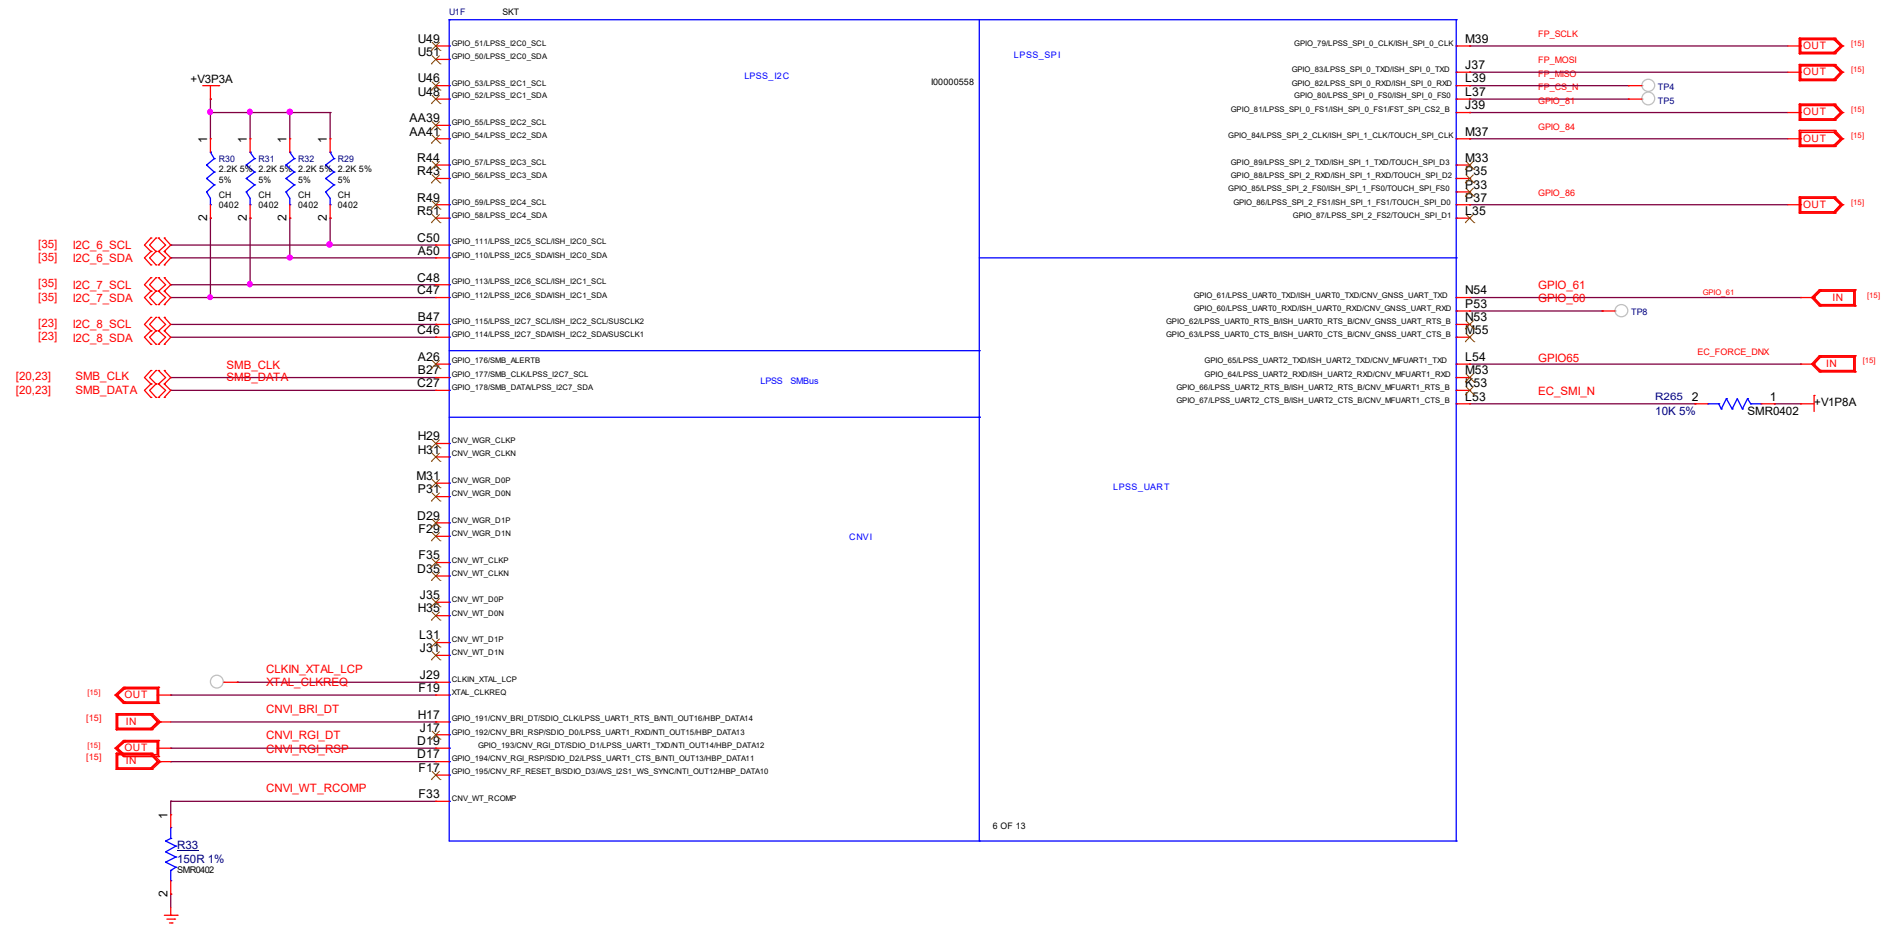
U1F SKT

I00000558

LPSS_I2C

LPSS_SPI

U49 GPIO_51/LPSS_I2C0_SCL
U51 GPIO_50/LPSS_I2C0_SDA
U46 GPIO_53/LPSS_I2C1_SCL
U48 GPIO_52/LPSS_I2C1_SDA
AA39 GPIO_55/LPSS_I2C2_SCL
AA41 GPIO_54/LPSS_I2C2_SDA
R44 GPIO_57/LPSS_I2C3_SCL
R43 GPIO_56/LPSS_I2C3_SDA
R49 GPIO_59/LPSS_I2C4_SCL
R51 GPIO_58/LPSS_I2C4_SDA
C50 GPIO_111/LPSS_I2C5_SCL/ISH_I2C0_SCL
A50 GPIO_110/LPSS_I2C5_SDA/ISH_I2C0_SDA
C48 GPIO_113/LPSS_I2C6_SCL/ISH_I2C1_SCL
C47 GPIO_112/LPSS_I2C6_SDA/ISH_I2C1_SDA
B47 GPIO_115/LPSS_I2C7_SCL/ISH_I2C2_SCL/SUSCLK2
C46 GPIO_114/LPSS_I2C7_SDA/ISH_I2C2_SDA/SUSCLK1

+V3P3A
1 1 1 1
R30 2.2K 5% 5% CH 0402
R31 2.2K 5% 5% CH 0402
R32 2.2K 5% 5% CH 0402
R29 2.2K 5% 5% CH 0402
2 2 2 2

[35] I2C_6_SCL
[35] I2C_6_SDA
[35] I2C_7_SCL
[35] I2C_7_SDA
[23] I2C_8_SCL
[23] I2C_8_SDA
[20,23] SMB_CLK
[20,23] SMB_DATA

SMB_CLK
SMB_DATA
A26 GPIO_176/SMB_ALERTB
B27 GPIO_177/SMB_CLK/LPSS_I2C7_SCL
C27 GPIO_178/SMB_DATA/LPSS_I2C7_SDA
LPSS SMBus

H29 CNV_WGR_CLKP
H31 CNV_WGR_CLKN
M31 CNV_WGR_D0P
P31 CNV_WGR_D0N
D29 CNV_WGR_D1P
F29 CNV_WGR_D1N
F35 CNV_WT_CLKP
D35 CNV_WT_CLKN
J35 CNV_WT_D0P
H35 CNV_WT_D0N
L31 CNV_WT_D1P
J31 CNV_WT_D1N
J29 CLKIN_XTAL_LCP
F19 XTAL_CLKREQ
H17 GPIO_191/CNV_BRI_DT/SDIO_CLK/LPSS_UART1_RTS_B/NTI_OUT16/HBP_DATA14
J17 GPIO_192/CNV_BRI_RSP/SDIO_D0/LPSS_UART1_RXD/NTI_OUT15/HBP_DATA13
D19 GPIO_193/CNV_RGI_DT/SDIO_D1/LPSS_UART1_TXD/NTI_OUT14/HBP_DATA12
D17 GPIO_194/CNV_RGI_RSP/SDIO_D2/LPSS_UART1_CTS_B/NTI_OUT13/HBP_DATA11
F17 GPIO_195/CNV_RF_RESET_B/SDIO_D3/AVS_I2S1_WS_SYNC/NTI_OUT12/HBP_DATA10
F33 CNV_WT_RCOMP

CNVI

CLKIN_XTAL_LCP
XTAL_CLKREQ
[15] OUT
CNVI_BRI_DT
[15] IN
CNVI_RGI_DT
CNVI_RGI_RSP
[15] OUT
[15] IN
CNVI_WT_RCOMP
1
R33
150R 1%
SMR0402
2

GPIO_79/LPSS_SPI_0_CLK/ISH_SPI_0_CLK M39 FP_SCLK OUT [15]
GPIO_83/LPSS_SPI_0_TXD/ISH_SPI_0_TXD J37 FP_MOSI OUT [15]
GPIO_82/LPSS_SPI_0_RXD/ISH_SPI_0_RXD L39 FP_MISO
GPIO_80/LPSS_SPI_0_FS0/ISH_SPI_0_FS0 L37 FP_CS_N TP4
GPIO_81/LPSS_SPI_0_FS1/ISH_SPI_0_FS1/FST_SPI_CS2_B J39 GPIO_81 TP5 OUT [15]
GPIO_84/LPSS_SPI_2_CLK/ISH_SPI_1_CLK/TOUCH_SPI_CLK M37 GPIO_84 OUT [15]
GPIO_89/LPSS_SPI_2_TXD/ISH_SPI_1_TXD/TOUCH_SPI_D3 M33
GPIO_88/LPSS_SPI_2_RXD/ISH_SPI_1_RXD/TOUCH_SPI_D2 P35
GPIO_85/LPSS_SPI_2_FS0/ISH_SPI_1_FS0/TOUCH_SPI_FS0 P33
GPIO_86/LPSS_SPI_2_FS1/ISH_SPI_1_FS1/TOUCH_SPI_D0 P37 GPIO_86 OUT [15]
GPIO_87/LPSS_SPI_2_FS2/TOUCH_SPI_D1 L35

GPIO_61/LPSS_UART0_TXD/ISH_UART0_TXD/CNV_GNSS_UART_TXD N54 GPIO_61 GPIO_61 IN [15]
GPIO_60/LPSS_UART0_RXD/ISH_UART0_RXD/CNV_GNSS_UART_RXD P53 GPIO_60 TP8
GPIO_62/LPSS_UART0_RTS_B/ISH_UART0_RTS_B/CNV_GNSS_UART_RTS_B N53
GPIO_63/LPSS_UART0_CTS_B/ISH_UART0_CTS_B/CNV_GNSS_UART_CTS_B M55
GPIO_65/LPSS_UART2_TXD/ISH_UART2_TXD/CNV_MFUART1_TXD L54 GPIO65 EC_FORCE_DNX IN [15]
GPIO_64/LPSS_UART2_RXD/ISH_UART2_RXD/CNV_MFUART1_RXD M53
GPIO_66/LPSS_UART2_RTS_B/ISH_UART2_RTS_B/CNV_MFUART1_RTS_B K53
GPIO_67/LPSS_UART2_CTS_B/ISH_UART2_CTS_B/CNV_MFUART1_CTS_B L53 EC_SMI_N
R265 2 1 10K 5% SMR0402 +V1P8A

LPSS_UART

6 OF 13